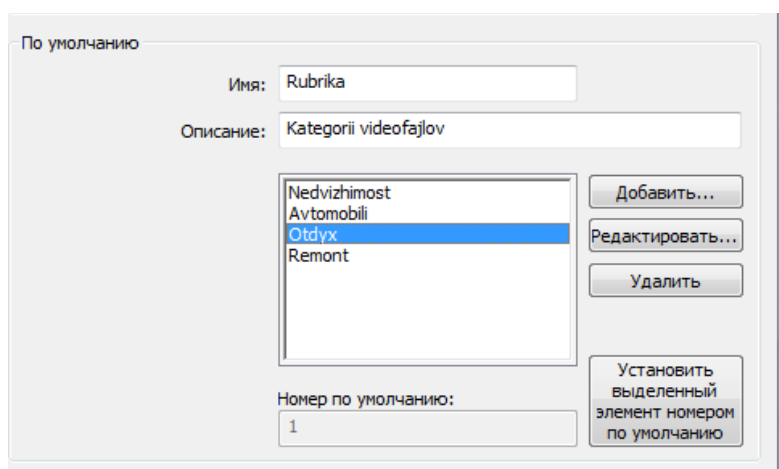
По умолчанию

Имя: Rubrika

Описание: Kategorii videofajlov

Nedvizhimost
Avtomobili
Otdyx
Remont

Добавить...

Редактировать...

Удалить

Установить выделенный элемент номером по умолчанию

Номер по умолчанию:

1